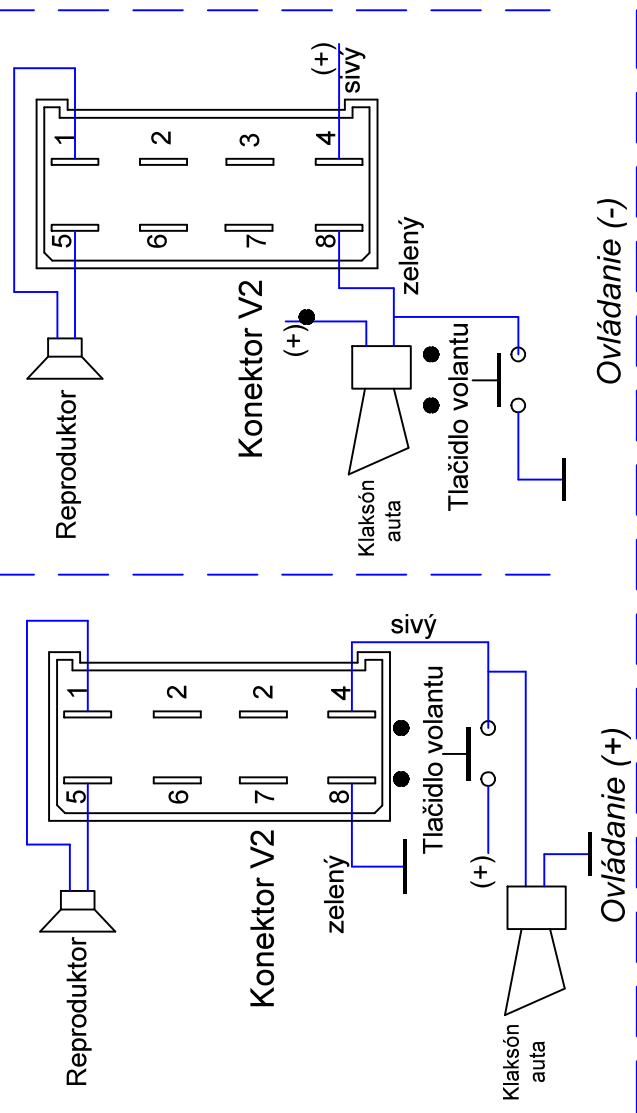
(+)
sivý
1
2
3
4
5
6
7
8
zelený
Reproduktor
Konektor V2
(+)
Tlačidlo volantu
Klaksón auta
Ovládanie (-)

sivý
1
2
2
4
5
6
7
8
Tlačidlo volantu
Reproduktor
Konektor V2
zelený
(+)
Klaksón auta
Ovládanie (+)